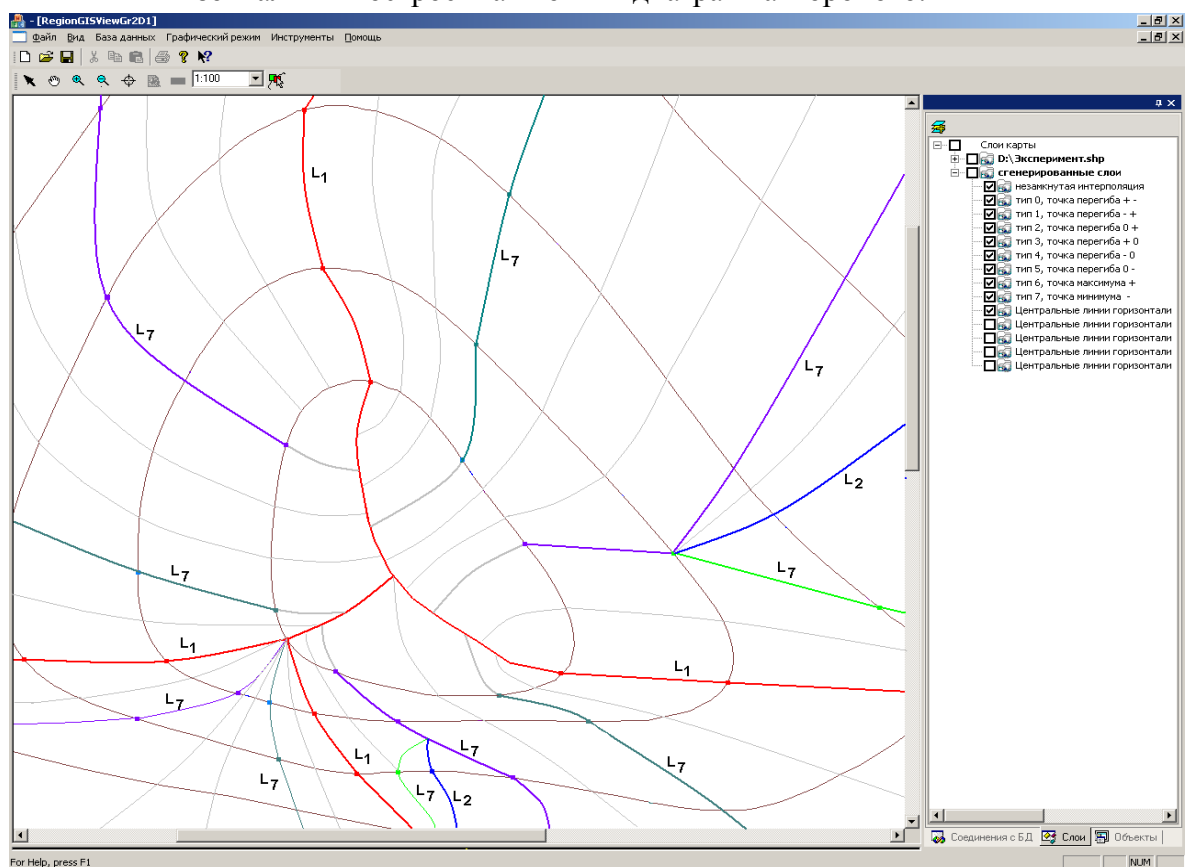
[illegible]

- [RegionGISViewGr2D1]

Файл Вид База данных Графический режим Инструменты Помощь

1:100

Слои карты
D:\Эксперимент.shp
сгенерированные слои
незамкнутая интерполяция
тип 0, точка перегиба + -
тип 1, точка перегиба - +
тип 2, точка перегиба 0 +
тип 3, точка перегиба + 0
тип 4, точка перегиба - 0
тип 5, точка перегиба 0 -
тип 6, точка максимума +
тип 7, точка минимума -
Центральные линии горизонтали
Центральные линии горизонтали
Центральные линии горизонтали
Центральные линии горизонтали
Центральные линии горизонтали

$L_1$
$L_7$
$L_7$
$L_7$
$L_2$
$L_7$
$L_7$
$L_1$
$L_1$
$L_7$
$L_1$
$L_7$
$L_7$
$L_7$
$L_7$
$L_2$

Соединения с БД Слои Объекты

For Help, press F1

NUM